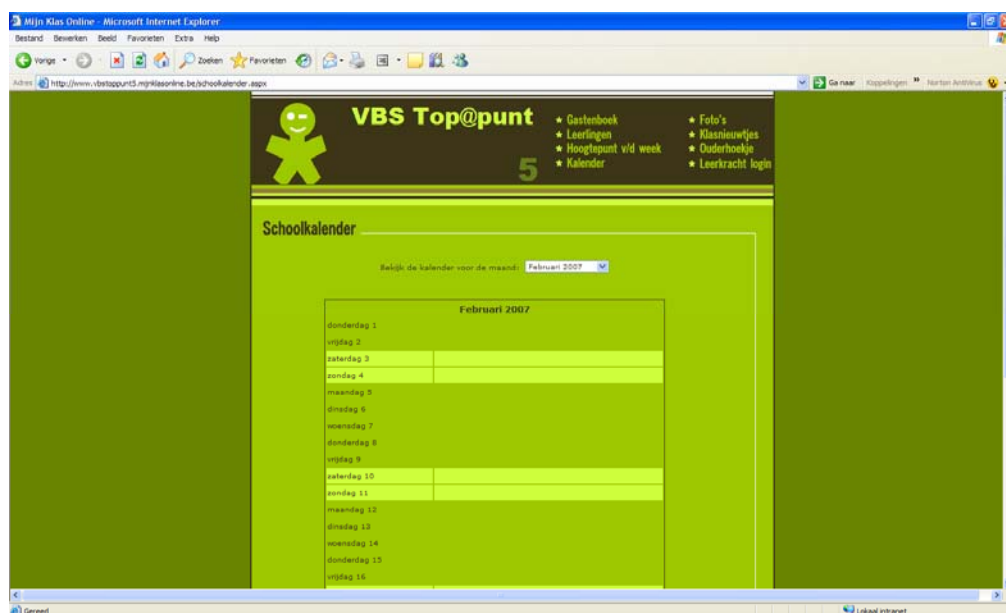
Mijn Klas Online - Microsoft Internet Explorer

Bestand Bewerken Beeld Favorieten Extra Help

Vorige Zoeken Favorieten

Adres http://www.vbstoppunt5.mijnklasonline.be/schoolkalender.aspx

Ga naar Koppelingen » Norton AntiVirus

VBS Top@punt

5

★ Gastenboek
★ Leerlingen
★ Hoogtepunt v/d week
★ Kalender

★ Foto's
★ Klasnieuwtjes
★ Ouderhoekje
★ Leerkracht login

Schoolkalender

Bekijk de kalender voor de maand: Februari 2007

| Februari 2007 | |
|---|---|
| donderdag 1 | |
| vrijdag 2 | |
| zaterdag 3 | |
| zondag 4 | |
| maandag 5 | |
| dinsdag 6 | |
| woensdag 7 | |
| donderdag 8 | |
| vrijdag 9 | |
| zaterdag 10 | |
| zondag 11 | |
| maandag 12 | |
| dinsdag 13 | |
| woensdag 14 | |
| donderdag 15 | |
| vrijdag 16 | |

Gereed

Lokaal intranet